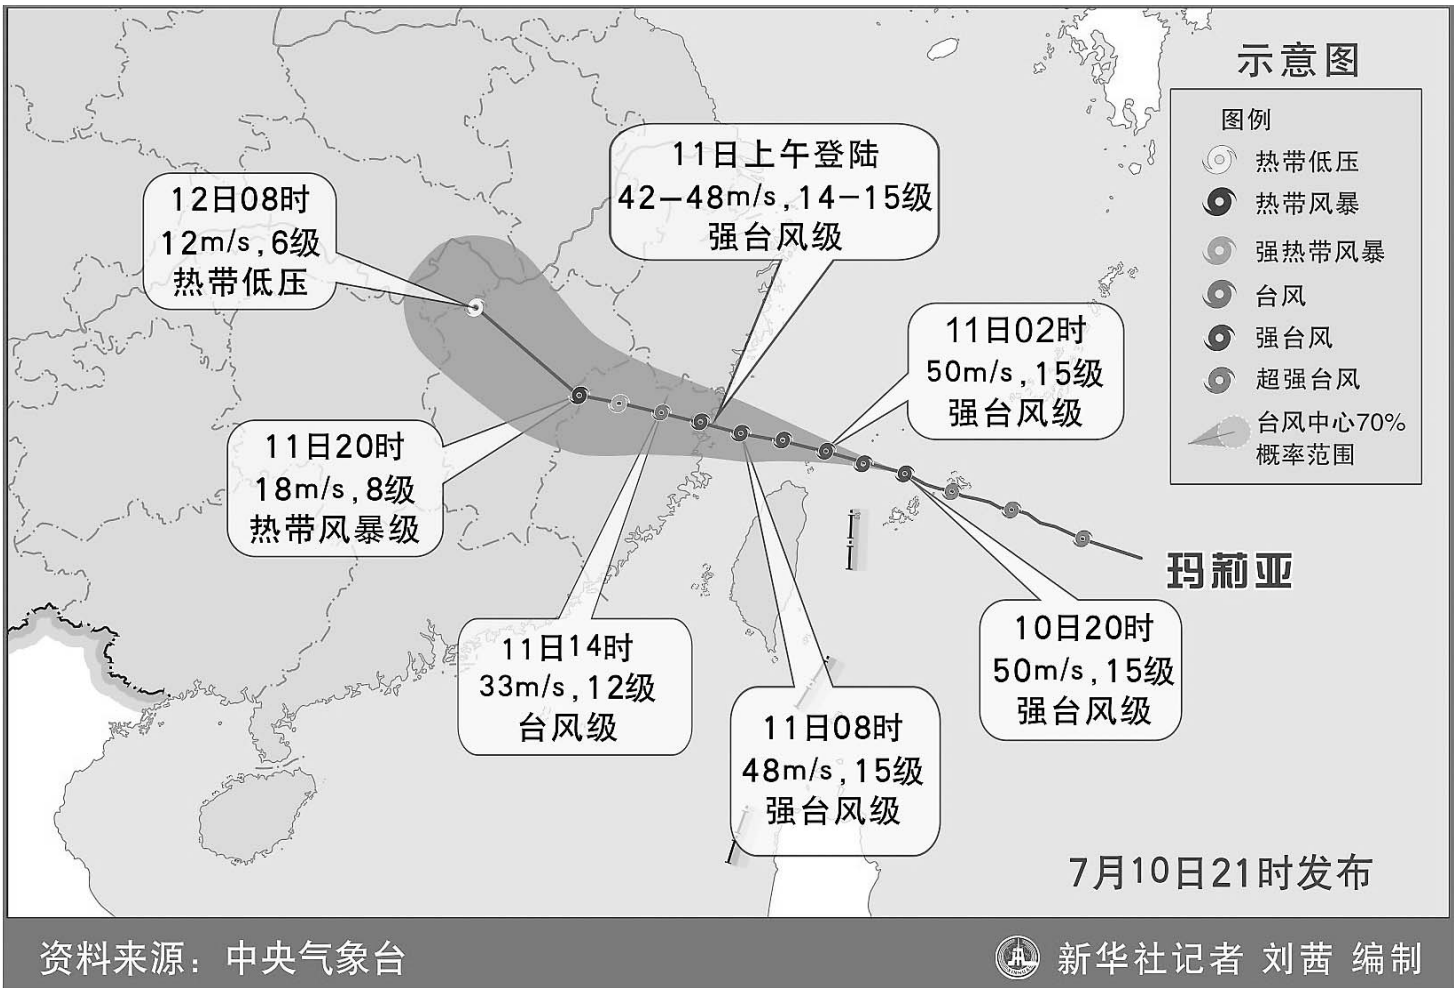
示意图

图例
热带低压
热带风暴
强热带风暴
台风
强台风
超强台风
台风中心70%概率范围

12日08时
12m/s，6级
热带低压

11日上午登陆
42–48m/s，14–15级
强台风级

11日02时
50m/s，15级
强台风级

11日20时
18m/s，8级
热带风暴级

玛莉亚

11日14时
33m/s，12级
台风级

10日20时
50m/s，15级
强台风级

11日08时
48m/s，15级
强台风级

7月10日21时发布

资料来源：中央气象台

新华社记者 刘茜 编制